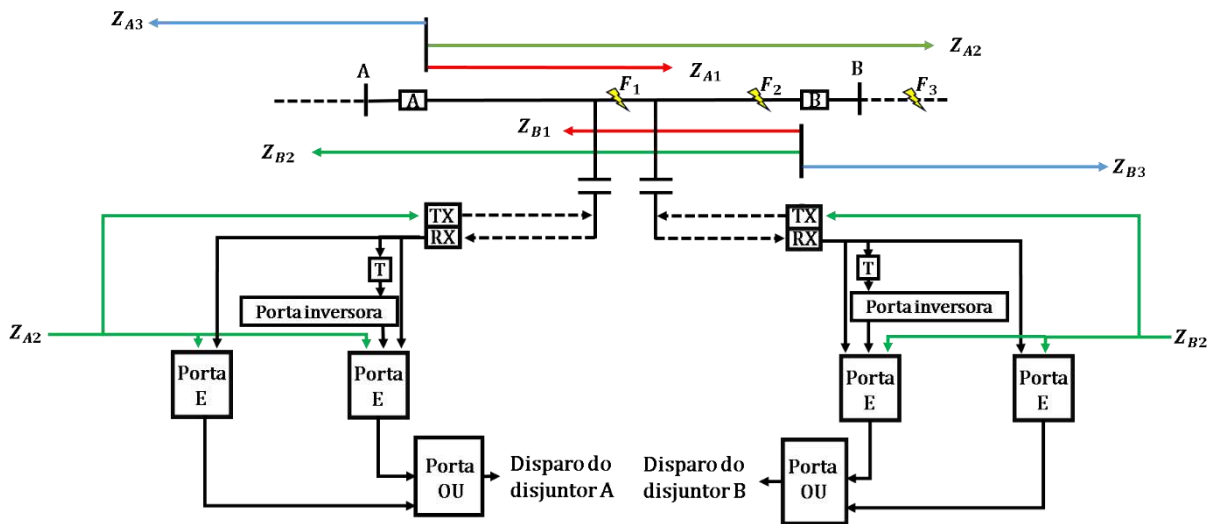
$Z_{A3}$

$Z_{A2}$

$Z_{A1}$

A

A

$F_1$

$F_2$

B

B

$F_3$

$Z_{B1}$

$Z_{B2}$

$Z_{B3}$

TX

RX

T

Porta inversora

$Z_{A2}$

Porta E

Porta E

Porta OU

Disparo do disjuntor A

TX

RX

T

Porta inversora

$Z_{B2}$

Porta E

Porta E

Porta OU

Disparo do disjuntor B